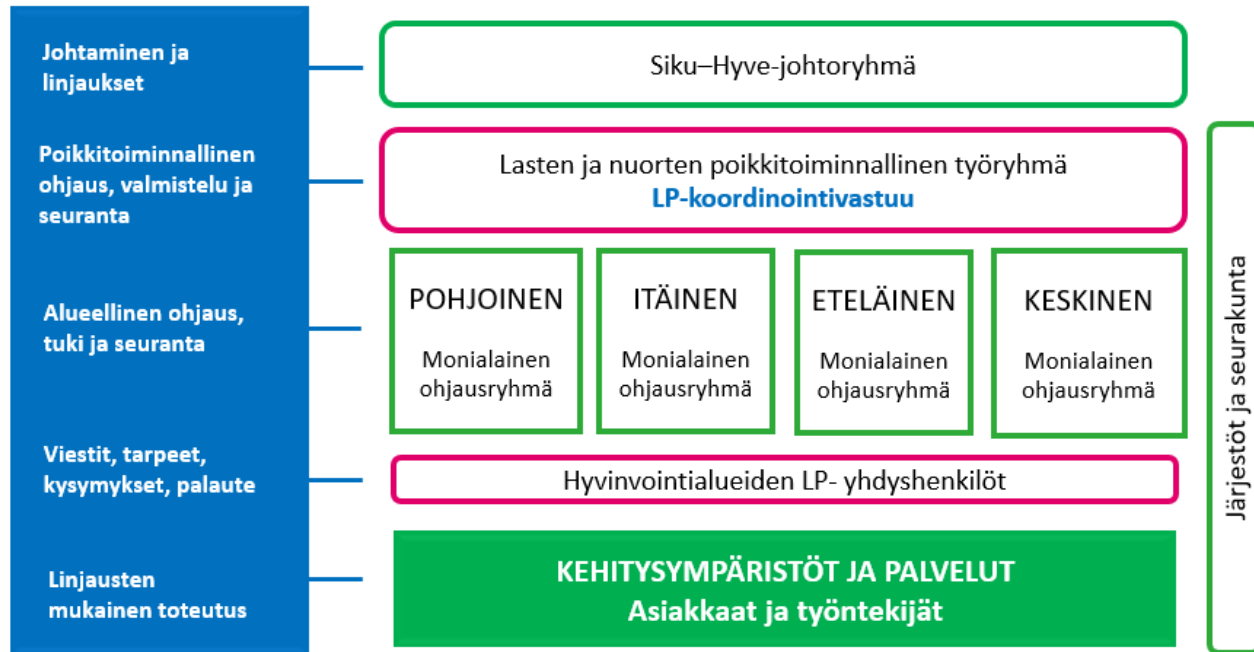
Johtaminen ja linjaukset

Poikkitoiminnallinen ohjaus, valmistelu ja seuranta

Alueellinen ohjaus, tuki ja seuranta

Viestit, tarpeet, kysymykset, palaute

Linjausten mukainen toteutus

Siku–Hyve-johtoryhmä

Lasten ja nuorten poikkitoiminnallinen työryhmä
LP-koordinointivastuu

POHJOINEN
Monialainen ohjausryhmä

ITÄINEN
Monialainen ohjausryhmä

ETELÄINEN
Monialainen ohjausryhmä

KESKINEN
Monialainen ohjausryhmä

Hyvinvointialueiden LP- yhdyshenkilöt

KEHITYSYMPÄRISTÖT JA PALVELUT
Asiakkaat ja työntekijät

Järjestöt ja seurakunta